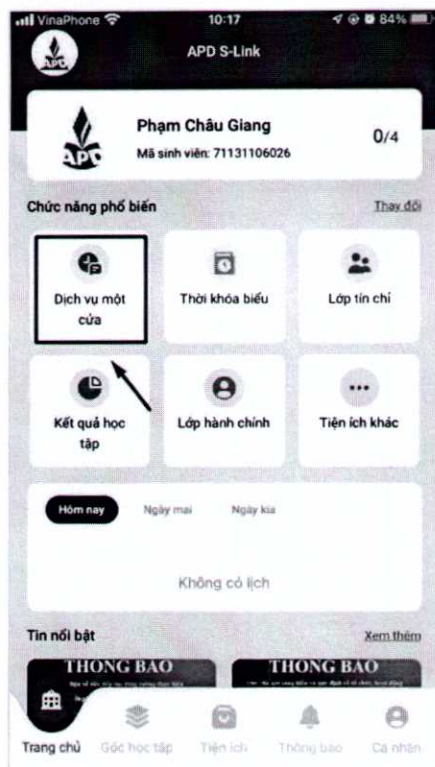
VinaPhone 10:17 84%

APD S-Link

APD

Phạm Châu Giang
Mã sinh viên: 71131106026

0/4

Chức năng phổ biến

Thay đổi

Dịch vụ một cửa

Thời khóa biểu

Lớp tín chỉ

Kết quả học tập

Lớp hành chính

Tiện ích khác

Hôm nay

Ngày mai

Ngày kia

Không có lịch

Tin nổi bật

Xem thêm

THONG BAO

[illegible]

THONG BAO

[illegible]

Trang chủ

Góc học tập

Tiện ích

Thông báo

Cá nhân